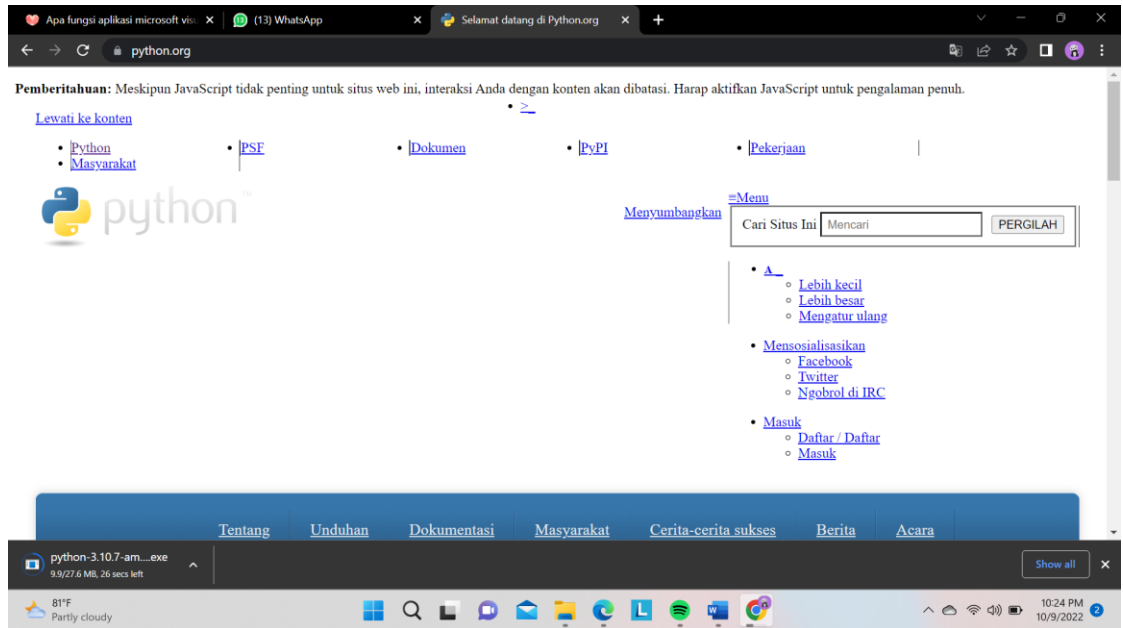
Apa fungsi aplikasi microsoft visu ×
(13) WhatsApp ×
Selamat datang di Python.org ×
+

python.org

**Pemberitahuan:** Meskipun JavaScript tidak penting untuk situs web ini, interaksi Anda dengan konten akan dibatasi. Harap aktifkan JavaScript untuk pengalaman penuh.

• >

Lewati ke konten

- Python
- Masyarakat
- PSF
- Dokumen
- PyPI
- Pekerjaan

python™

Menyumbangkan

≡Menu

Cari Situs Ini Mencari PERGILAH

- A
  - Lebih kecil
  - Lebih besar
  - Mengatur ulang
- Mensosialisasikan
  - Facebook
  - Twitter
  - Ngobrol di IRC
- Masuk
  - Daftar / Daftar
  - Masuk

Tentang Unduhan Dokumentasi Masyarakat Cerita-cerita sukses Berita Acara

python-3.10.7-am....exe
9.9/27.6 MB, 26 secs left

Show all ×

81°F
Partly cloudy

10:24 PM
10/9/2022
2